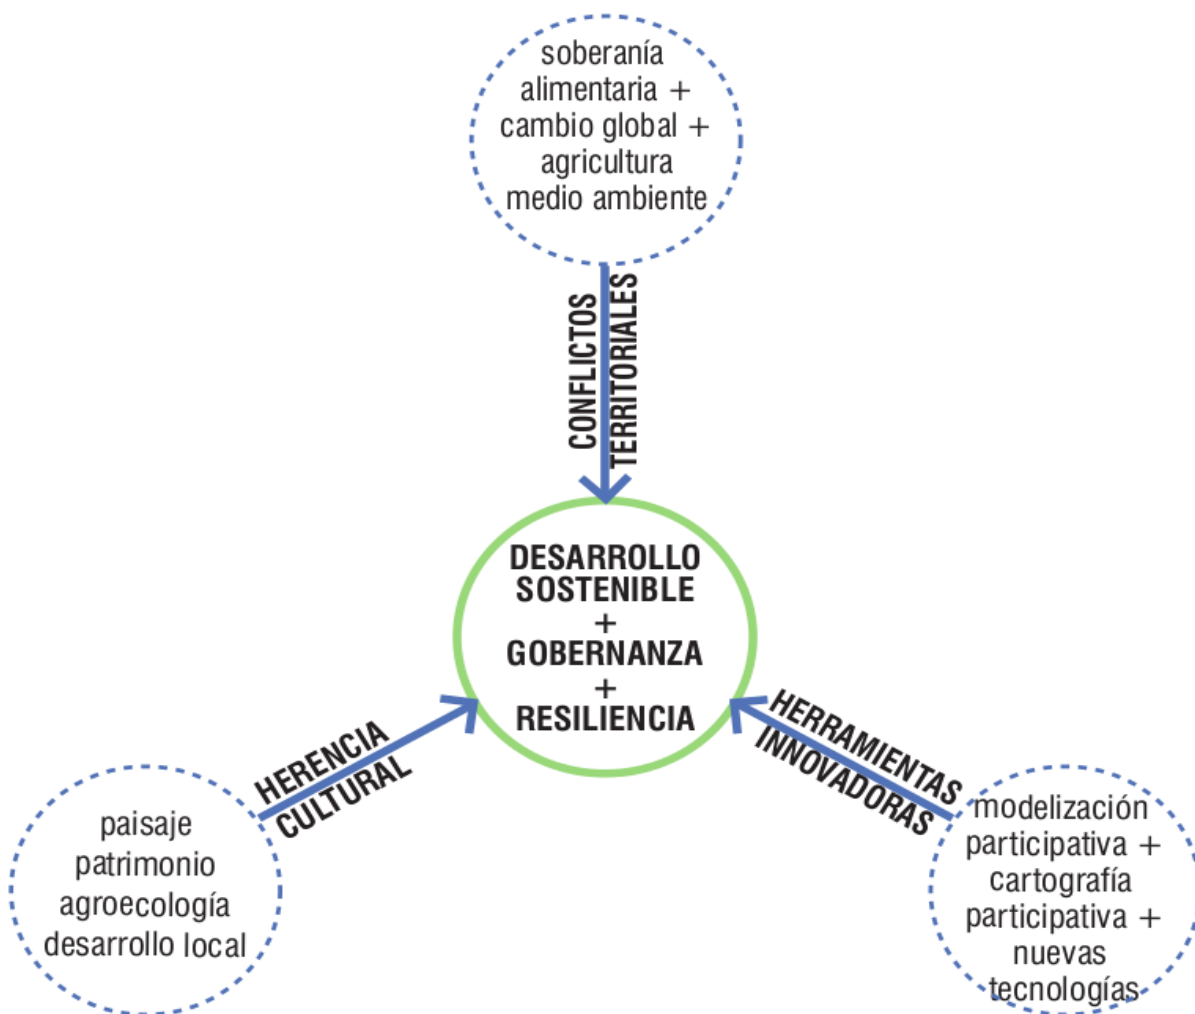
soberanía alimentaria + cambio global + agricultura medio ambiente

CONFLICTOS TERRITORIALES

DESARROLLO SOSTENIBLE + GOBERNANZA + RESILIENCIA

HERENCIA CULTURAL

paisaje patrimonio agroecología desarrollo local

HERRAMIENTAS INNOVADORAS

modelización participativa + cartografía participativa + nuevas tecnologías